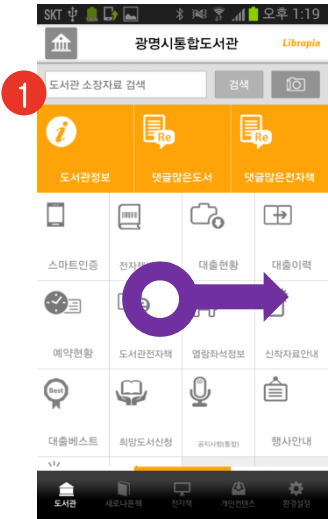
SKT 오후 1:19

광명시통합도서관 Libropia

1

도서관 소장자료 검색 검색

i 도서관정보

Re 댓글많은도서

Re 댓글많은전자책

스마트인증

전자책

대출현황

대출이력

예약현황

도서관전자책

열람좌석정보

신착자료안내

Best 대출베스트

희망도서신청

공지사항(통합)

행사안내

도서관 새로나온책 전자책 개인컨텐츠 환경설정